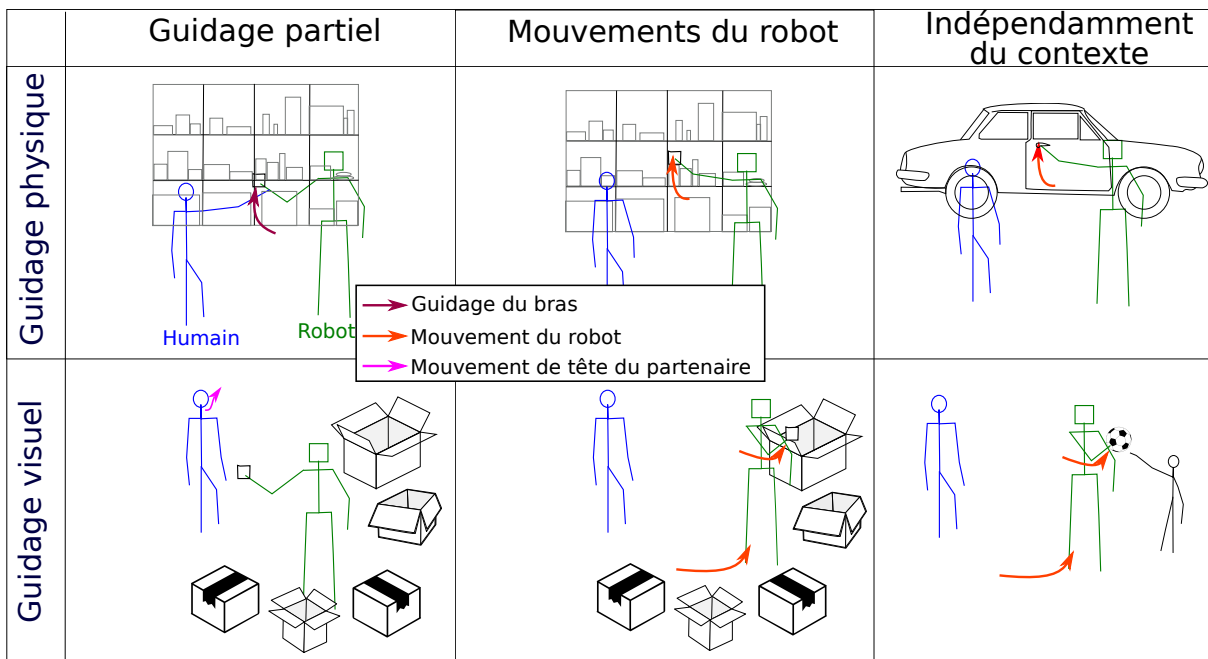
| | Guidage partiel | Mouvements du robot | Indépendamment du contexte |
|---|---|---|---|
| Guidage physique | Humain Robot | | |
| Guidage visuel | | | |

Guidage du bras
Mouvement du robot
Mouvement de tête du partenaire